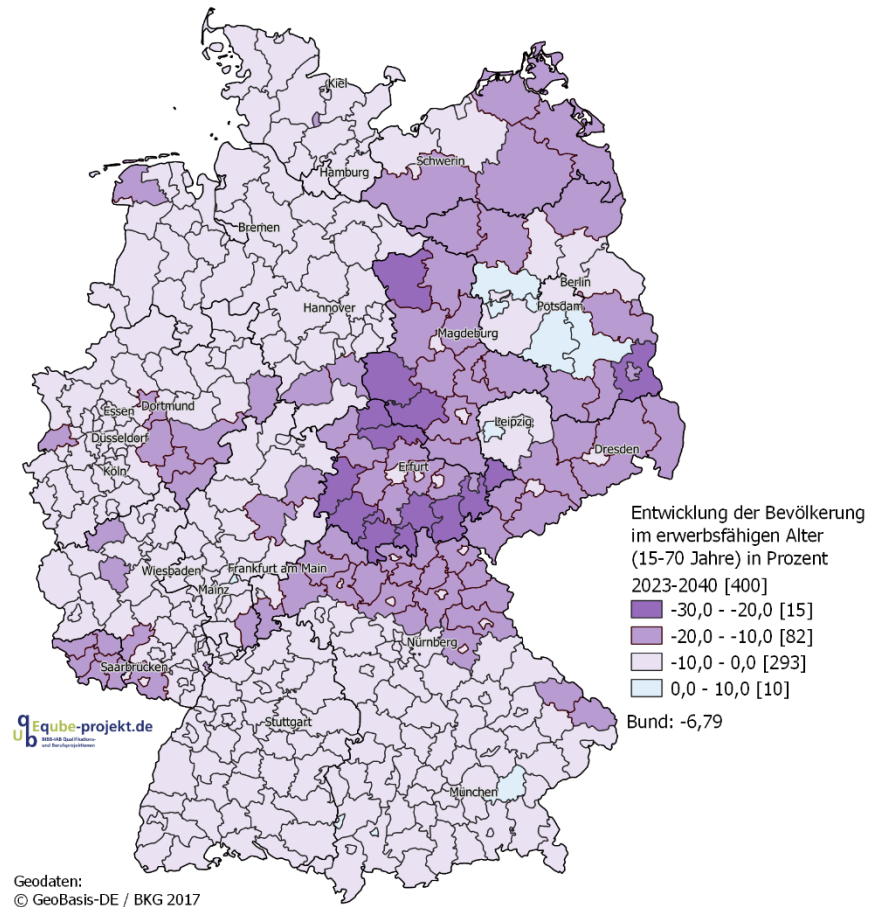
Kiel
Hamburg
Schwerin
Bremen
Berlin
Potsdam
Hannover
Magdeburg
Essen
Dortmund
Düsseldorf
Leipzig
Köln
Dresden
Erfurt
Wiesbaden
Frankfurt am Main
Mainz
Nürnberg
Saarbrücken
Stuttgart
München

Entwicklung der Bevölkerung im erwerbsfähigen Alter (15-70 Jahre) in Prozent
2023-2040 [400]
-30,0 - -20,0 [15]
-20,0 - -10,0 [82]
-10,0 - 0,0 [293]
0,0 - 10,0 [10]
Bund: -6,79

qube-projekt.de
BIBB-IAB Qualifikations- und Berufsprojektionen

Geodaten:
© GeoBasis-DE / BKG 2017